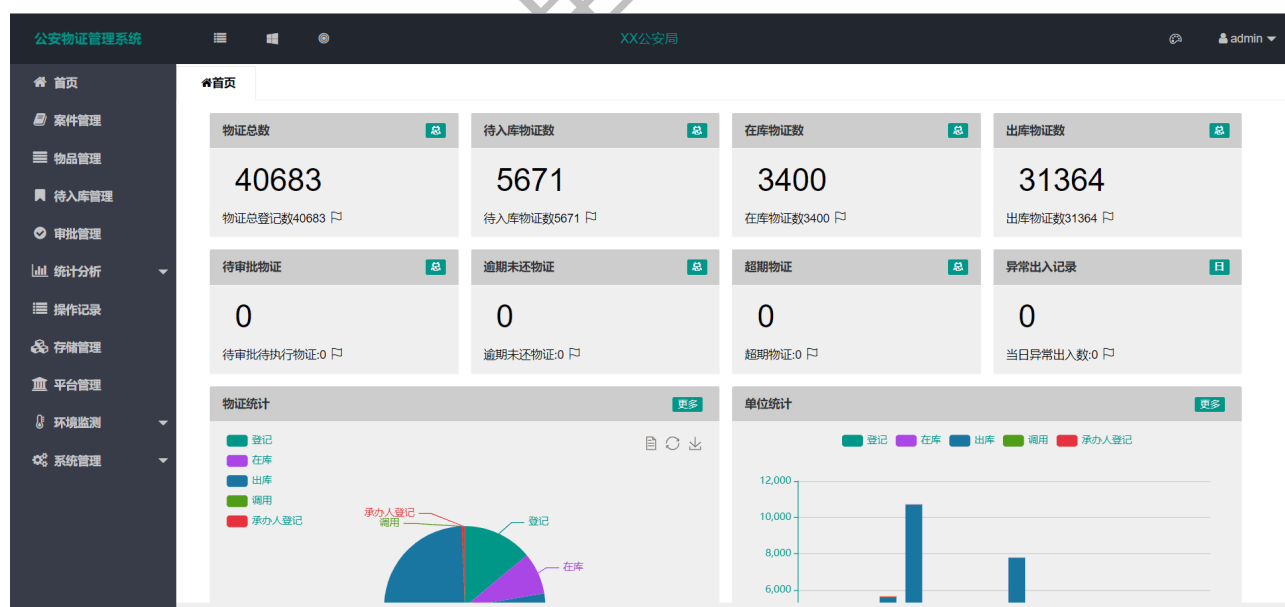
公安物证管理系统

XX公安局

admin

首页
案件管理
物品管理
待入库管理
审批管理
统计分析
操作记录
存储管理
平台管理
环境监测
系统管理

首页

物证总数 总
40683
物证总登记数40683

待入库物证数 总
5671
待入库物证数5671

在库物证数 总
3400
在库物证数3400

出库物证数 总
31364
出库物证数31364

待审批物证 总
0
待审批待执行物证:0

逾期未还物证 总
0
逾期未还物证:0

超期物证 总
0
超期物证:0

异常出入记录 日
0
当日异常出入数:0

物证统计 更多
登记
在库
出库
调用
承办人登记
承办人登记
调用
登记
在库

单位统计 更多
登记 在库 出库 调用 承办人登记
12,000
10,000
8,000
6,000